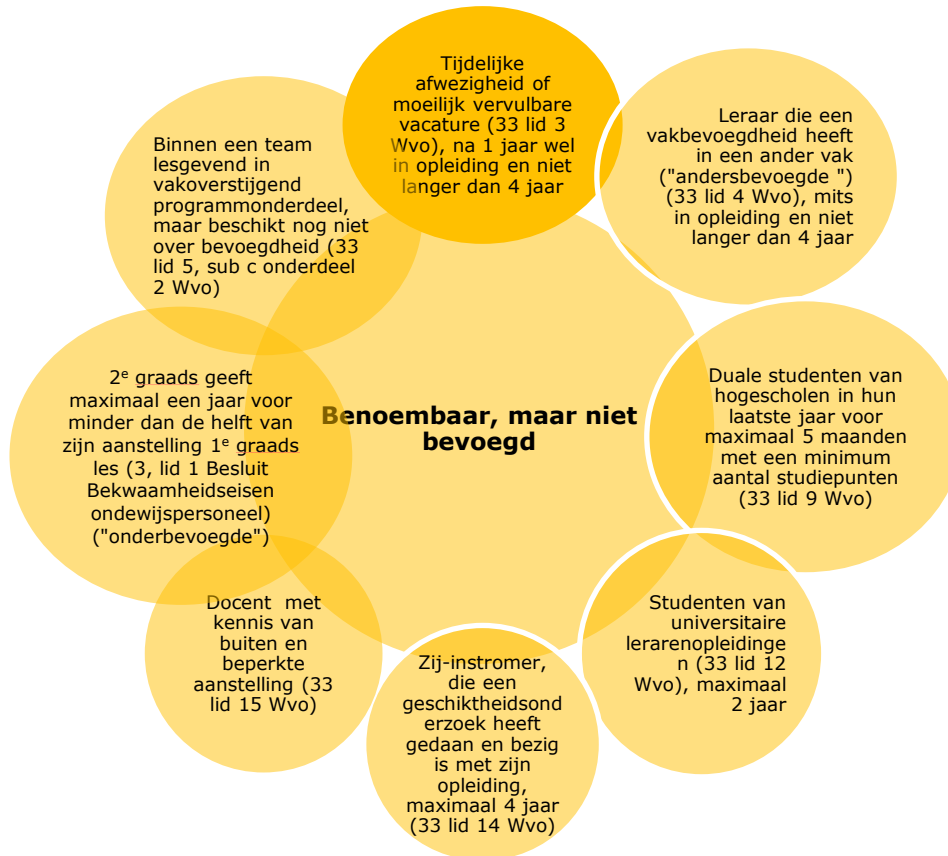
Tijdelijke afwezigheid of moeilijk vervulbare vacature (33 lid 3 Wvo), na 1 jaar wel in opleiding en niet langer dan 4 jaar

Leraar die een vakbevoegdheid heeft in een ander vak ("andersbevoegde ") (33 lid 4 Wvo), mits in opleiding en niet langer dan 4 jaar

Duale studenten van hogescholen in hun laatste jaar voor maximaal 5 maanden met een minimum aantal studiepunten (33 lid 9 Wvo)

Studenten van universitaire lerarenopleidingen (33 lid 12 Wvo), maximaal 2 jaar

Zij-instromer, die een geschiktheidsonderzoek heeft gedaan en bezig is met zijn opleiding, maximaal 4 jaar (33 lid 14 Wvo)

Docent met kennis van buiten en beperkte aanstelling (33 lid 15 Wvo)

2$^e$ graads geeft maximaal een jaar voor minder dan de helft van zijn aanstelling 1$^e$ graads les (3, lid 1 Besluit Bekwaamheidseisen ondewijspersoneel) ("onderbevoegde")

Binnen een team lesgevend in vakoverstijgend programmonderdeel, maar beschikt nog niet over bevoegdheid (33 lid 5, sub c onderdeel 2 Wvo)

Benoembaar, maar niet bevoegd